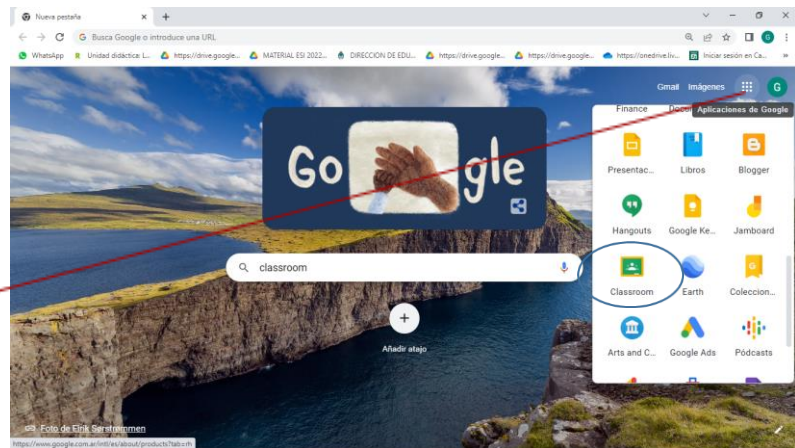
Nueva pestaña × +

Busca Google o introduce una URL

WhatsApp Unidad didáctica: L... https://drive.google... MATERIAL ESI 2022... DIRECCION DE EDU... https://drive.google... https://drive.google... https://onedrive.liv... Iniciar sesión en Ca...

Gmail Imágenes G

Aplicaciones de Google

Finance Docs

Go gle

classroom

Añadir atajo

Presentac... Libros Blogger
Hangouts Google Ke... Jamboard
Classroom Earth Coleccion...
Arts and C... Google Ads Pódcasts

Foto de Eirik Sørstrømmen

https://www.google.com.ar/intl/es/about/products?tab=rh